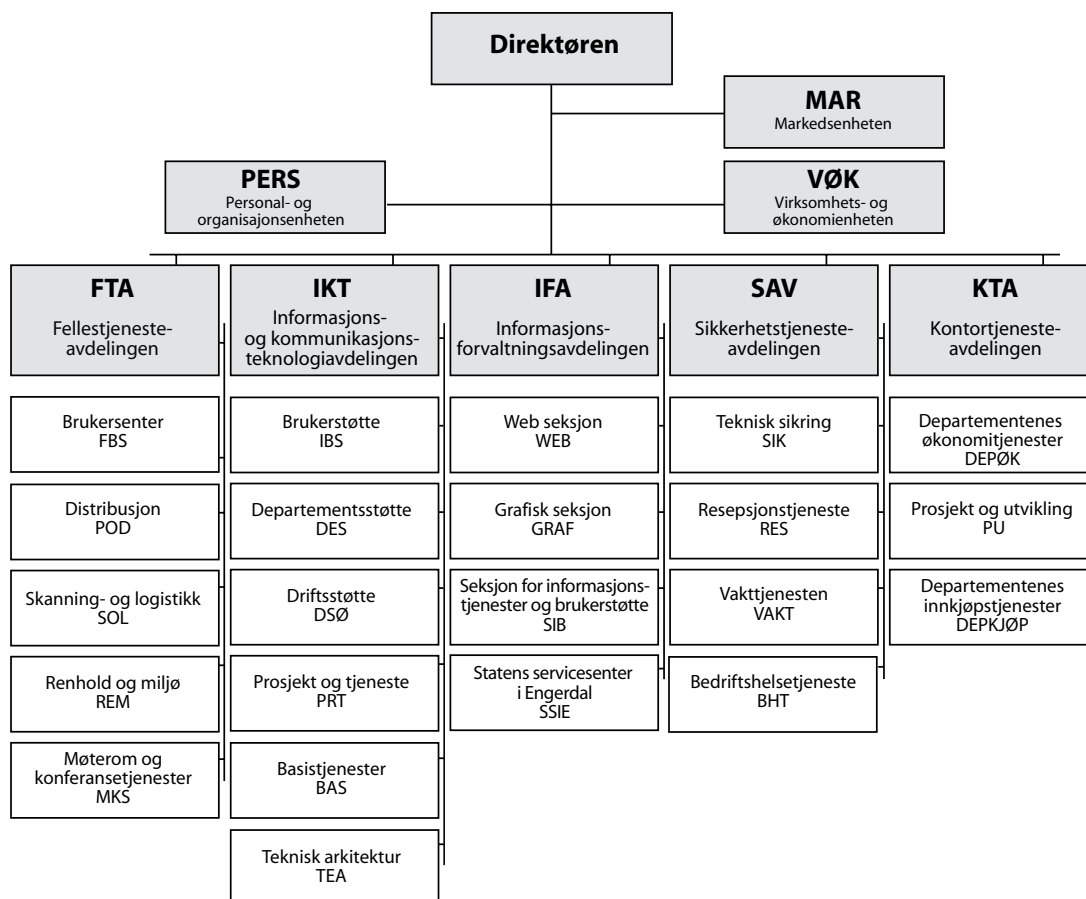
Direktøren

MAR
Markedsenheten

PERS
Personal- og organisajonsenheten

VØK
Virksomhets- og økonomienheten

FTA
Fellestjenesteavdelingen

Brukersenter
FBS

Distribusjon
POD

Skanning- og logistikk
SOL

Renhold og miljø
REM

Møterom og konferansetjenester
MKS

IKT
Informasjons- og kommunikasjonsteknologiavdelingen

Brukerstøtte
IBS

Departementsstøtte
DES

Driftsstøtte
DSØ

Prosjekt og tjeneste
PRT

Basistjenester
BAS

Teknisk arkitektur
TEA

IFA
Informasjonsforvaltningsavdelingen

Web seksjon
WEB

Grafisk seksjon
GRAF

Seksjon for informasjonstjenester og brukerstøtte
SIB

Statens servicesenter i Engerdal
SSIE

SAV
Sikkerhetstjenesteavdelingen

Teknisk sikring
SIK

Resepsjonstjeneste
RES

Vakttjenesten
VAKT

Bedriftshelsetjeneste
BHT

KTA
Kontortjenesteavdelingen

Departementenes økonomitjenester
DEPØK

Prosjekt og utvikling
PU

Departementenes innkjøpstjenester
DEPKJØP